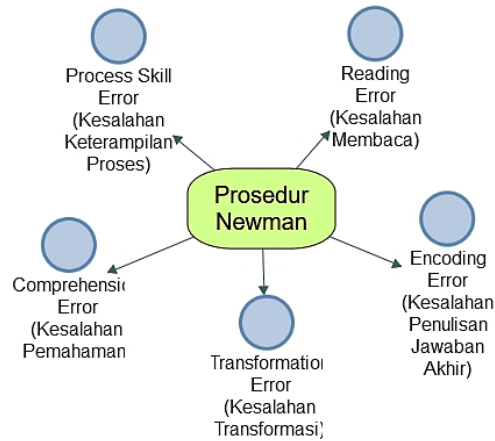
Process Skill Error (Kesalahan Keterampilan Proses)

Reading Error (Kesalahan Membaca)

Prosedur Newman

Comprehensi Error (Kesalahan Pemahaman

Transformatio Error (Kesalahan Transformasi)

Encoding Error (Kesalahan Penulisan Jawaban Akhir)